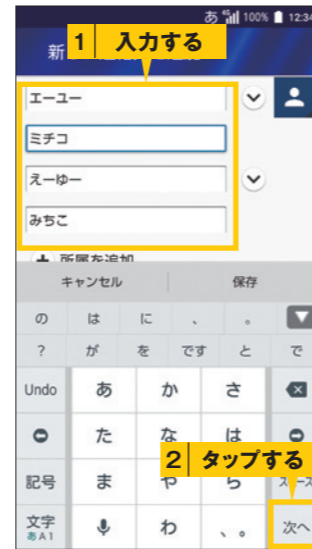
あ 100% 12:3

新

1 入力する

エーユー

ミチコ

えーゆー

みちこ

所属を追加

キャンセル

保存

の は に 、 。

? が を です と で

Undo あ か さ

た な は

記号 ま や ら

2 タップする

文字 あA1 わ 、。

次へ